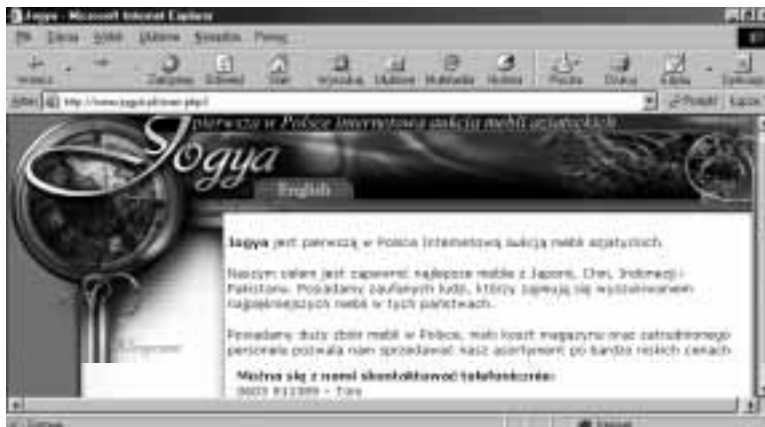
Jogya - Microsoft Internet Explorer

Plik Edycja Widok Ulubione Narzędzia Pomoc

Wstecz Zatrzymaj Odśwież Start Wyszukaj Ulubione Multimedia Historia Poczta Drukuj Edytuj Dyskusja

Adres http://www.jogya.pl/main.php3 Przejdź Łącza

pierwsza w Polsce internetowa aukcja mebli azjatyckich

Jogya

English

Jogya jest pierwszą w Polsce internetową aukcją mebli azjatyckich.

Naszym celem jest zapewnić najlepsze meble z Japonii, Chin, Indonezji i Pakistanu. Posiadamy zaufanych ludzi, którzy zajmują się wyszukiwaniem najpiękniejszych mebli w tych państwach.

Posiadamy duży zbiór mebli w Polsce, niski koszt magazynu oraz zatrudnionego personelu pozwala nam sprzedawać nasz asortyment po bardzo niskich cenach.

Można się z nami skontaktować telefonicznie:
0603 911389 - Ewa

Internet